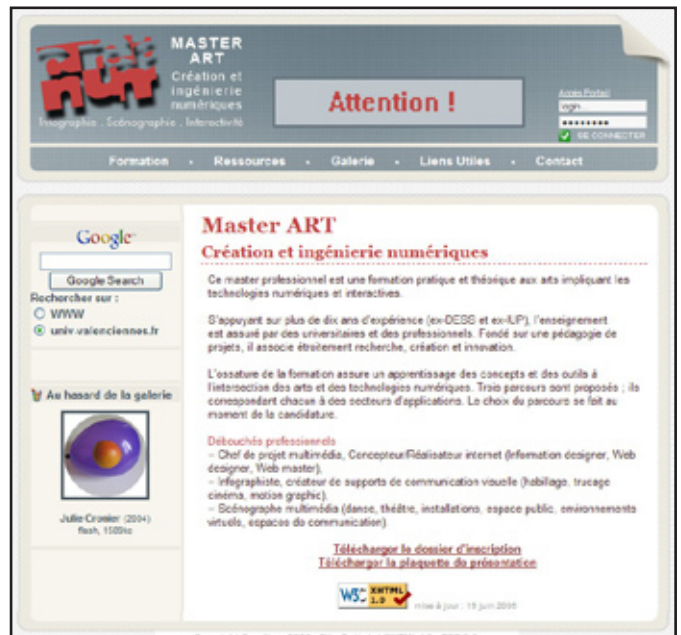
MASTER ART
Création et ingénierie numériques
Infographie . Scénographie . Interactivité

Attention !

Accès Portail
login
••••••••
SE CONNECTER

Formation . Ressources . Galerie . Liens Utiles . Contact

Google
Google Search
Rechercher sur :
WWW
univ-valenciennes.fr

Au hasard de la galerie

Julie Cronier (2004)
flash, 1500ko

Master ART
Création et ingénierie numériques

Ce master professionnel est une formation pratique et théorique aux arts impliquant les technologies numériques et interactives.

S'appuyant sur plus de dix ans d'expérience (ex-DESS et ex-IUP), l'enseignement est assuré par des universitaires et des professionnels. Fondé sur une pédagogie de projets, il associe étroitement recherche, création et innovation.

L'ossature de la formation assure un apprentissage des concepts et des outils à l'intersection des arts et des technologies numériques. Trois parcours sont proposés ; ils correspondent chacun à des secteurs d'applications. Le choix du parcours se fait au moment de la candidature.

Débouchés professionnels
– Chef de projet multimédia, Concepteur/Réalisateur internet (Information designer, Web designer, Web master),
– Infographiste, créateur de supports de communication visuelle (habillage, trucage cinéma, motion graphic),
– Scénographe multimédia (danse, théâtre, installations, espace public, environnements virtuels, espaces de communication)

Télécharger le dossier d'inscription
Télécharger la plaquette de présentation

W3C XHTML 1.0
mise à jour : 19 juin 2006